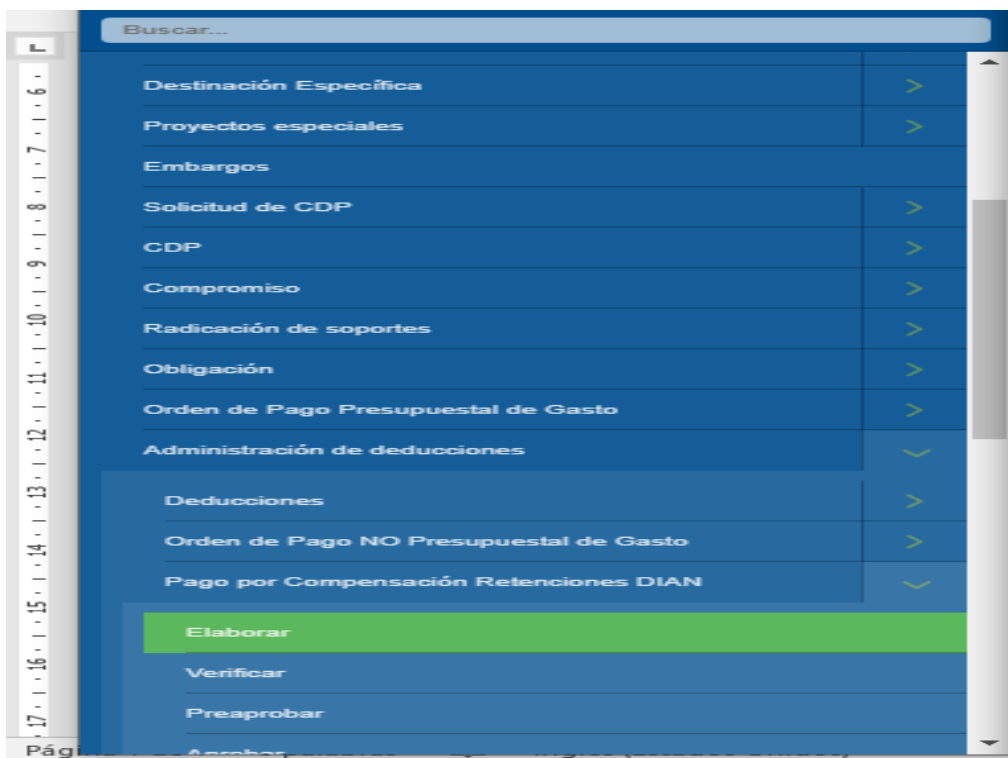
Buscar...

Destinación Específica

Proyectos especiales

Embargos

Solicitud de CDP

CDP

Compromiso

Radicación de soportes

Obligación

Orden de Pago Presupuestal de Gasto

Administración de deducciones

Deducciones

Orden de Pago NO Presupuestal de Gasto

Pago por Compensación Retenciones DIAN

Elaborar

Verificar

Preaprobar

Aprobar

Pági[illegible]

6 7 8 9 10 11 12 13 14 15 16 17